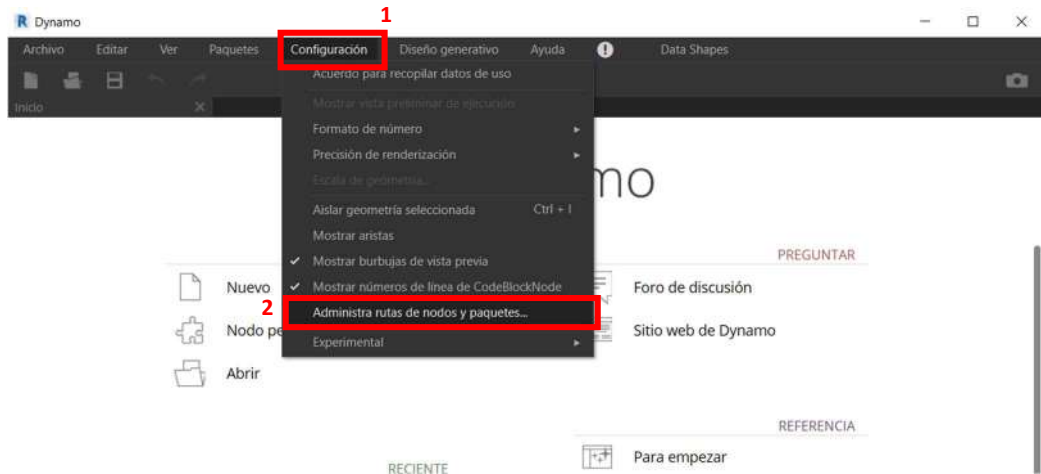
R Dynamo

1

Archivo Editar Ver Paquetes Configuración Diseño generativo Ayuda ! Data Shapes

Inicio

Acuerdo para recopilar datos de uso
Mostrar vista preliminar de ejecución
Formato de número
Precisión de renderización
Escala de geometría...
Aislar geometría seleccionada Ctrl + I
Mostrar aristas
✓ Mostrar burbujas de vista previa
✓ Mostrar números de línea de CodeBlockNode
2
Administra rutas de nodos y paquetes...
Experimental

mo

Nuevo
Nodo pe
Abrir

PREGUNTAR
Foro de discusión
Sitio web de Dynamo

REFERENCIA
Para empezar

RECIENTE